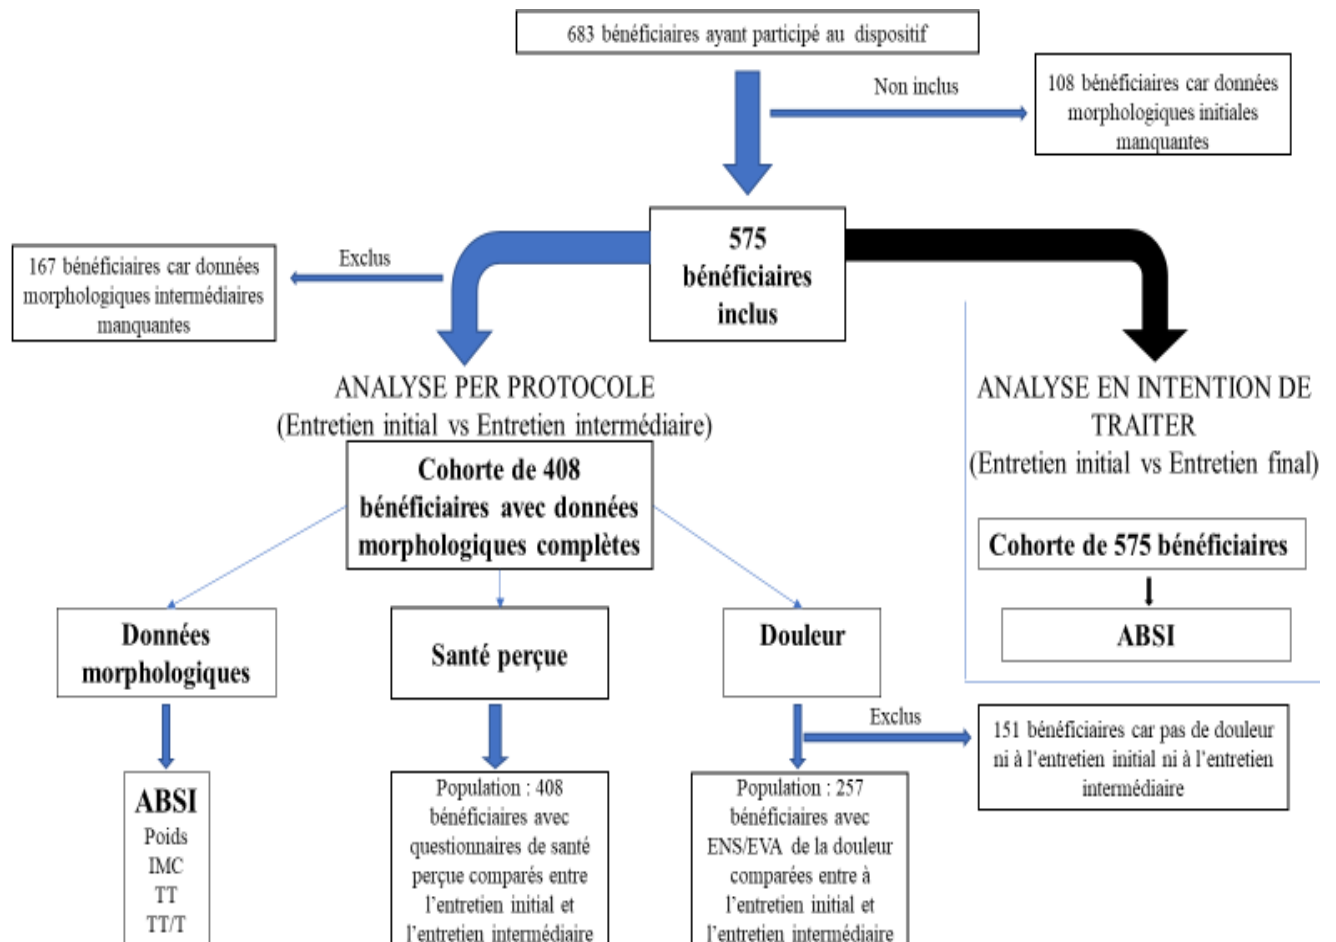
683 bénéficiaires ayant participé au dispositif

Non inclus

108 bénéficiaires car données morphologiques initiales manquantes

575 bénéficiaires inclus

Exclus

167 bénéficiaires car données morphologiques intermédiaires manquantes

ANALYSE PER PROTOCOLE (Entretien initial vs Entretien intermédiaire)

ANALYSE EN INTENTION DE TRAITER (Entretien initial vs Entretien final)

Cohorte de 408 bénéficiaires avec données morphologiques complètes

Cohorte de 575 bénéficiaires

ABSI

Données morphologiques

Santé perçue

Douleur

Exclus

151 bénéficiaires car pas de douleur ni à l'entretien initial ni à l'entretien intermédiaire

ABSI
Poids
IMC
TT
TT/T

Population : 408 bénéficiaires avec questionnaires de santé perçue comparés entre l'entretien initial et l'entretien intermédiaire

Population : 257 bénéficiaires avec ENS/EVA de la douleur comparées entre à l'entretien initial et l'entretien intermédiaire